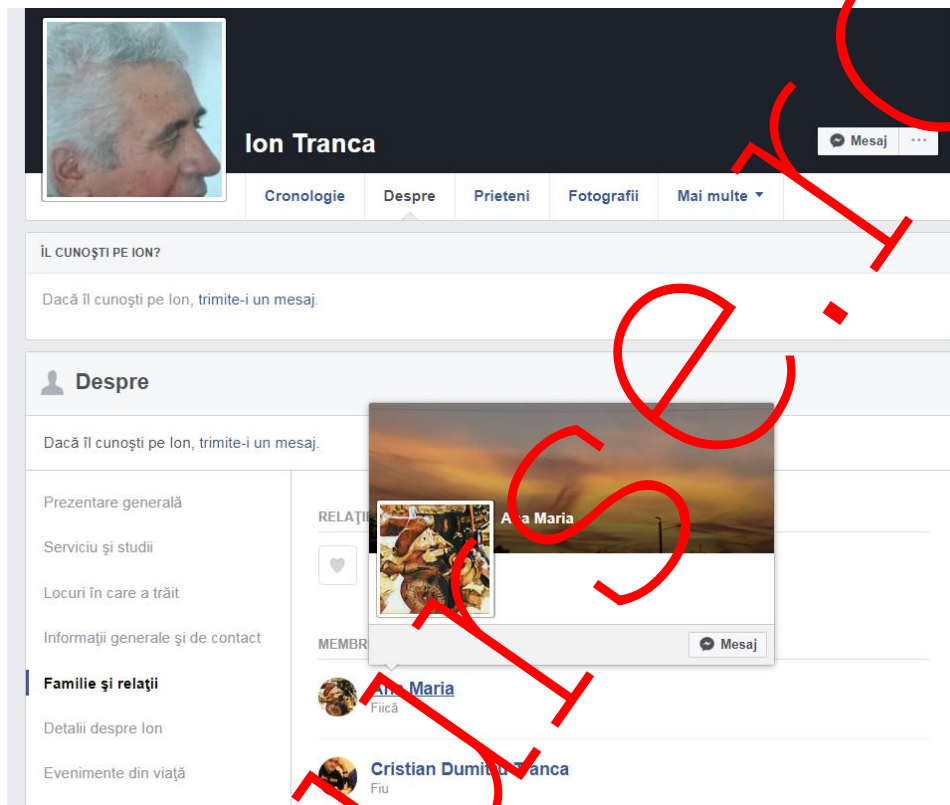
Ion Tranca

Mesaj ···

Cronologie Despre Prieteni Fotografii Mai multe ▾

ÎL CUNOŞTI PE ION?

Dacă îl cunoşti pe Ion, trimite-i un mesaj.

Despre

Dacă îl cunoşti pe Ion, trimite-i un mesaj.

Prezentare generală

Serviciu şi studii

Locuri în care a trăit

Informaţii generale şi de contact

Familie şi relaţii

Detalii despre Ion

Evenimente din viaţă

RELAŢII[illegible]

A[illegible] Maria

Mesaj

MEMBR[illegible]

A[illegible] Maria
Fiică

Cristian Dumit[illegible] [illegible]anca
Fiu